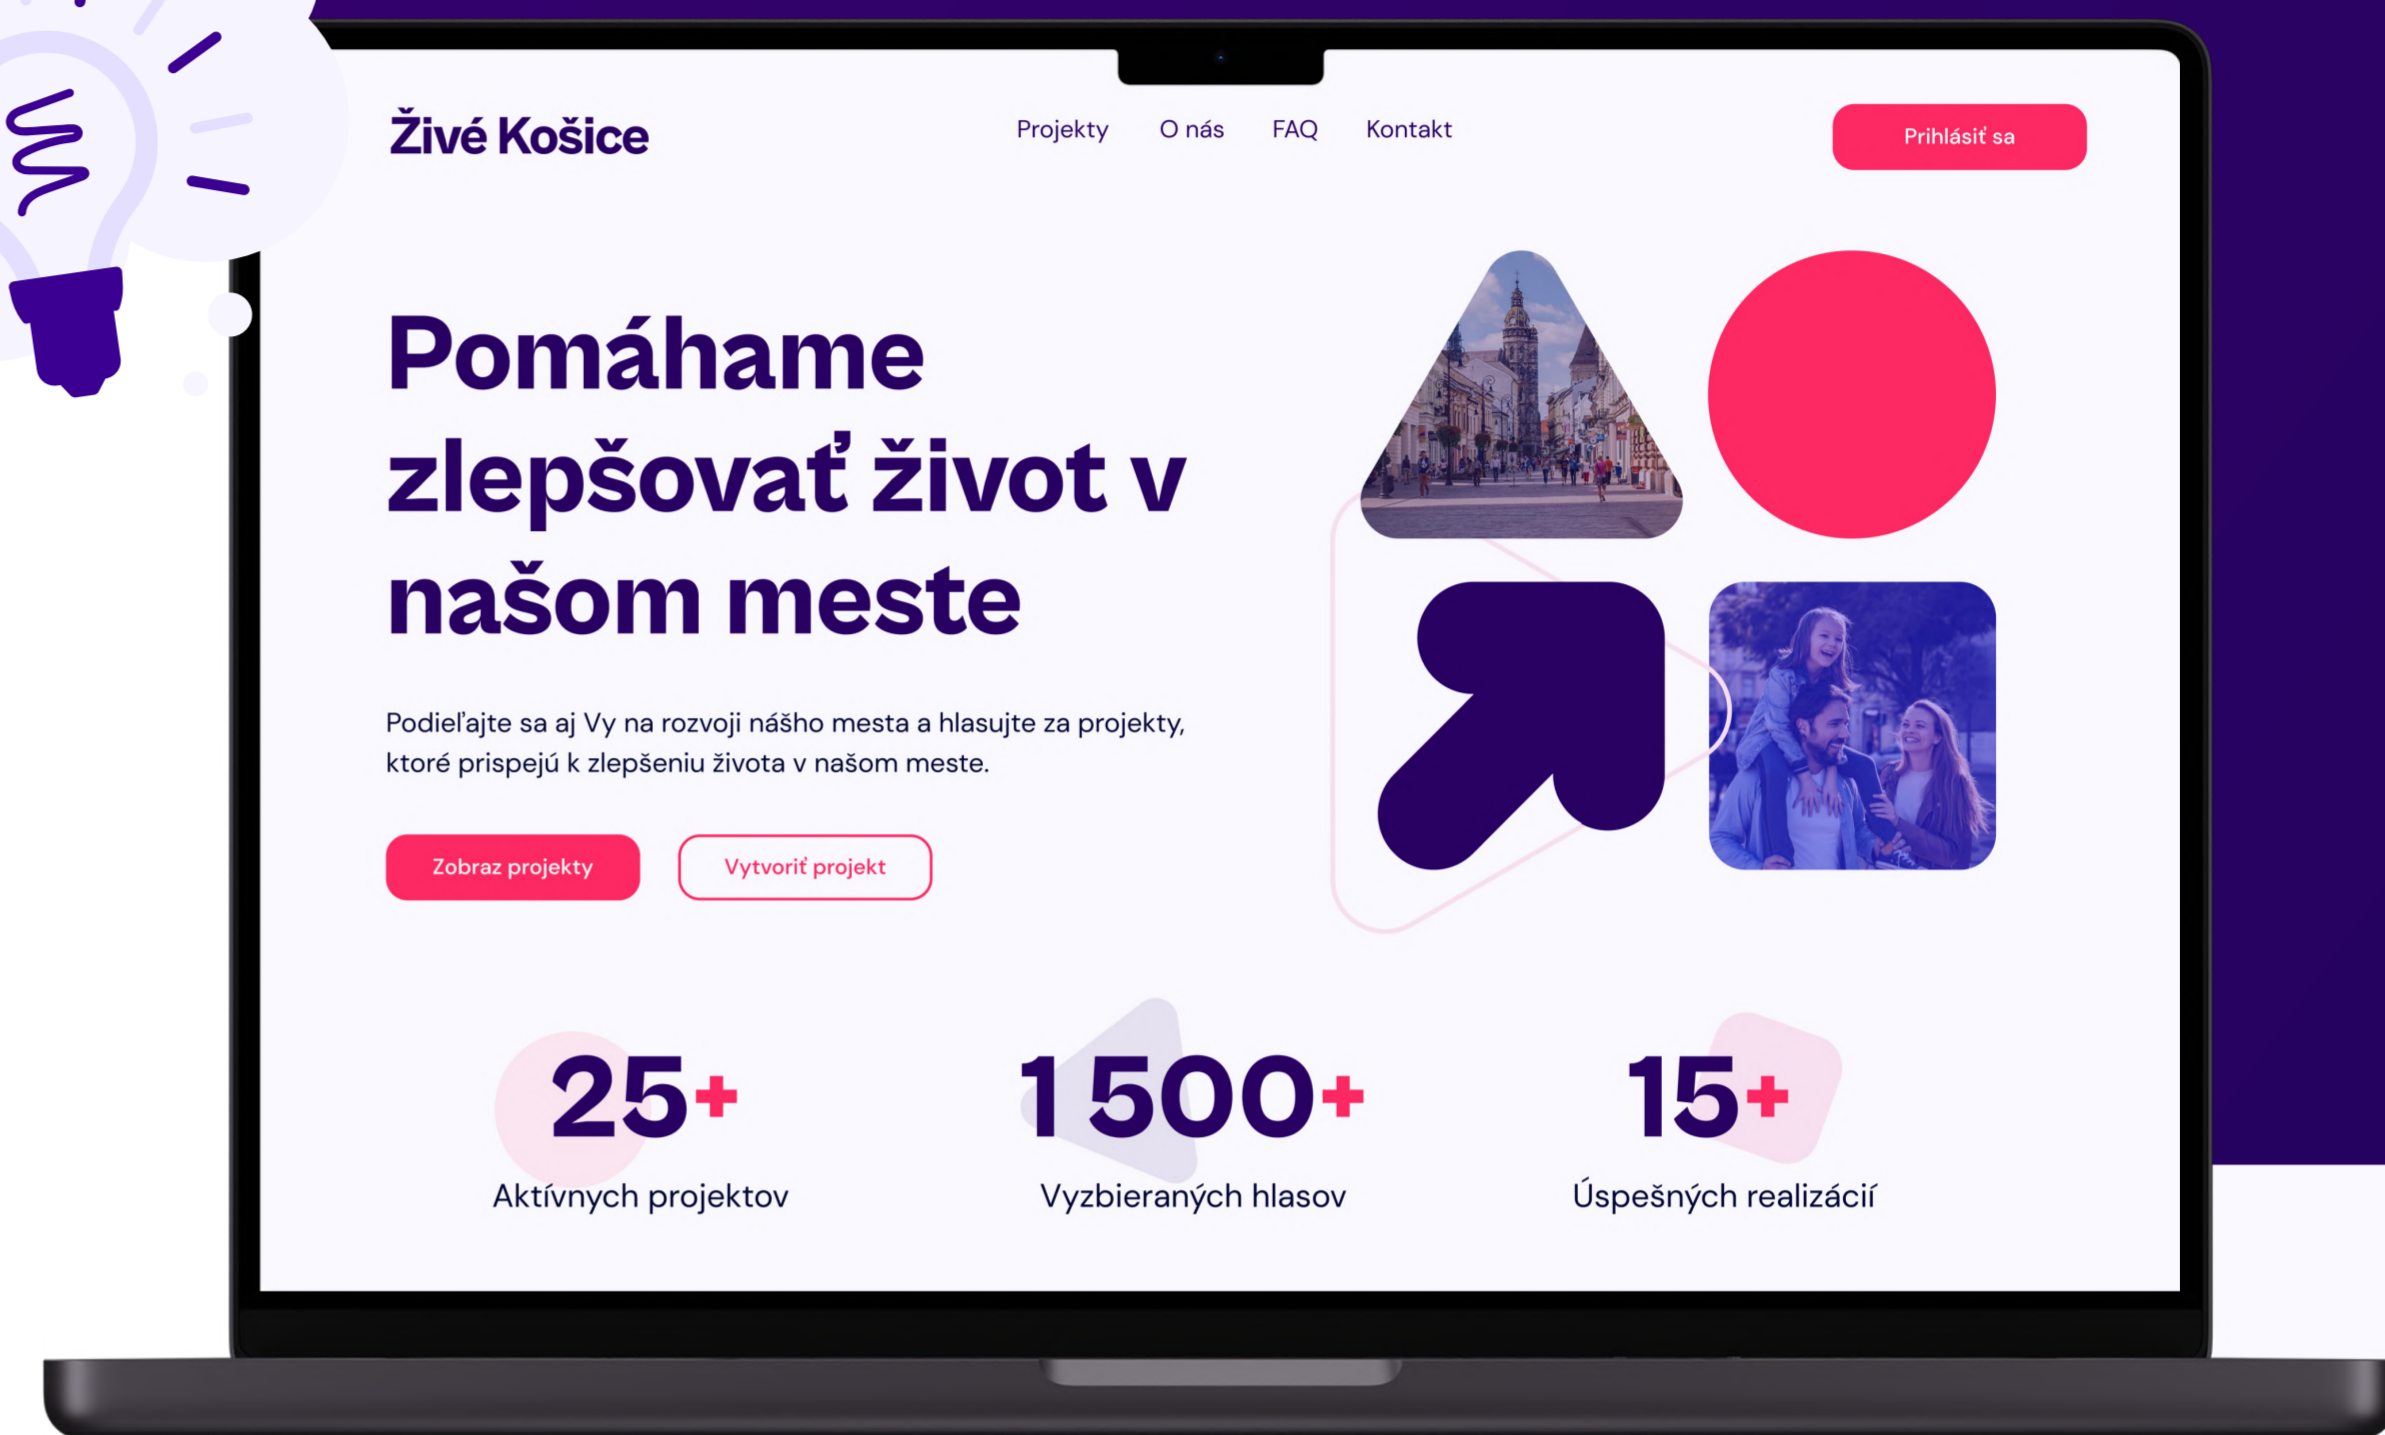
Živé Košice

Projekty O nás FAQ Kontakt

Prihlásiť sa

Pomáhame zlepšovať život v našom meste

Podieľajte sa aj Vy na rozvoji nášho mesta a hlasujte za projekty, ktoré prispejú k zlepšeniu života v našom meste.

Zobraz projekty

Vytvoriť projekt

25+
Aktívnych projektov

1 500+
Vyzbieraných hlasov

15+
Úspešných realizácií